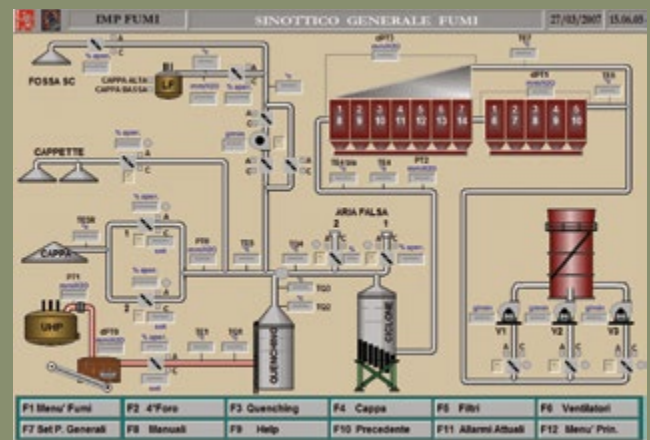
IMP FUMI
SINOTTICO GENERALE FUMI
27/03/2007 15.06.05

FOSSA SC
CAPPA ALTA
CAPPA BASSA
LF
CAPPETTE
CAPPA
UHP
QUENCHING
CICLONE
ARIA FALSA
2
1
A
C
% apert.
dPT1
TE4
TE5
TE8
PT1
PT2
dPT9
V1
V2
V3

1 8
2 9
3 10
4 11
5 12
6 13
7 14
1 6
2 7
3 8
4 9
5 10

F1 Menu' Fumi
F2 4°Foro
F3 Quenching
F4 Cappa
F5 Filtri
F6 Ventilatori
F7 Set P. Generali
F8 Manuali
F9 Help
F10 Precedente
F11 Allarmi Attuali
F12 Menu' Prin.